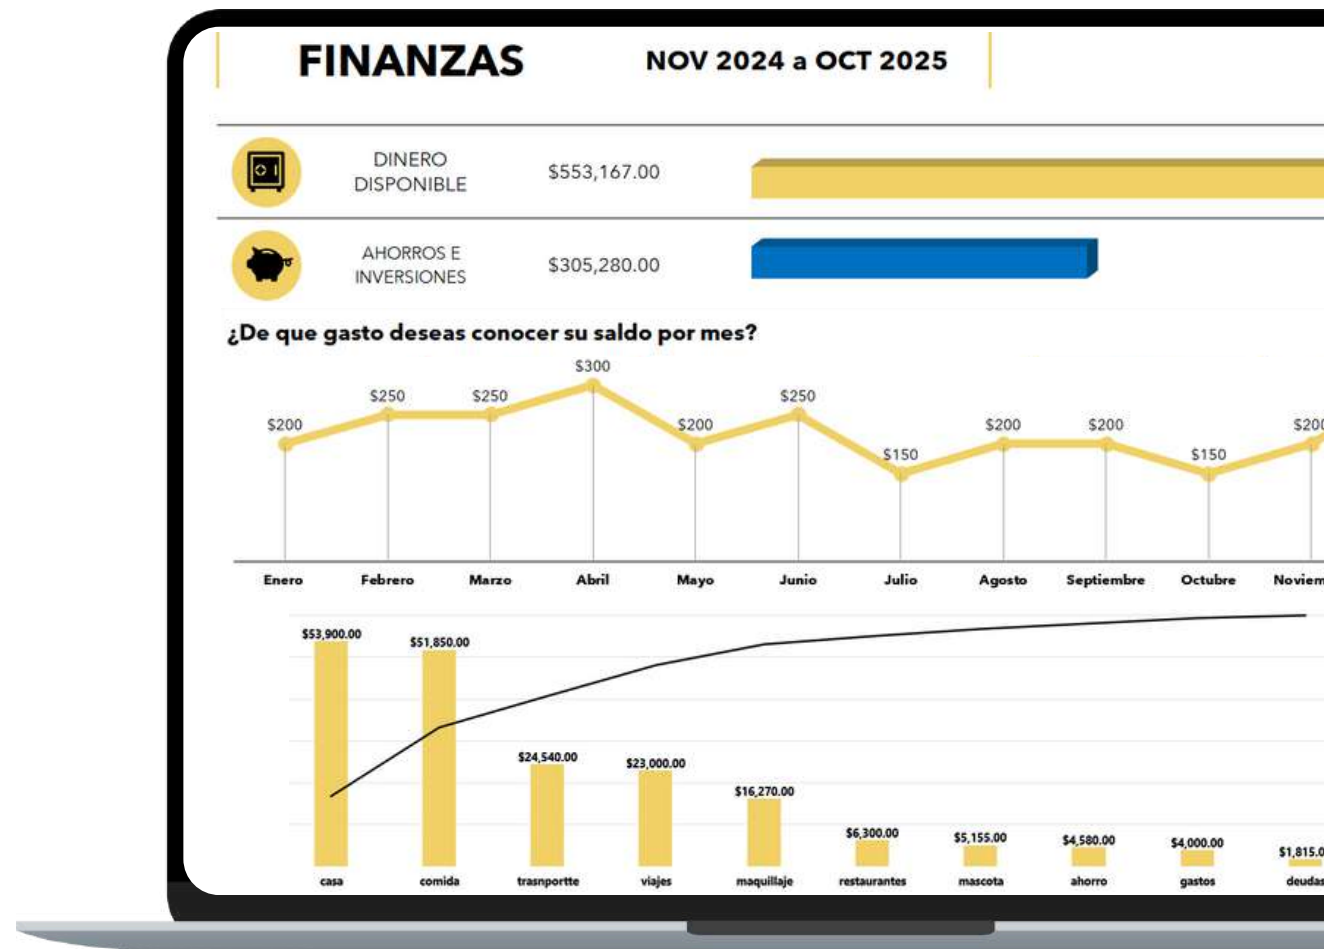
FINANZAS

NOV 2024 a OCT 2025

DINERO DISPONIBLE $553,167.00

AHORROS E INVERSIONES $305,280.00

¿De que gasto deseas conocer su saldo por mes?

$200 $250 $250 $300 $200 $250 $150 $200 $200 $150 $20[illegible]

Enero Febrero Marzo Abril Mayo Junio Julio Agosto Septiembre Octubre Noviem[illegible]

$53,900.00 $51,850.00 $24,540.00 $23,000.00 $16,270.00 $6,300.00 $5,155.00 $4,580.00 $4,000.00 $1,815.0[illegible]

casa comida trasnportte viajes maquillaje restaurantes mascota ahorro gastos deuda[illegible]